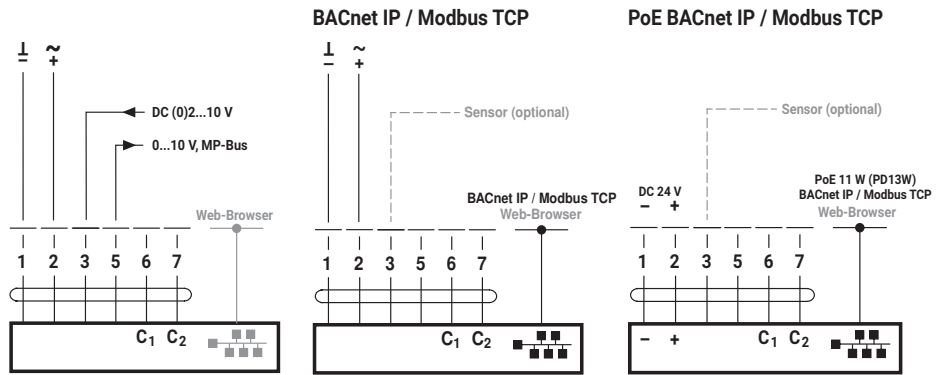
BACnet IP / Modbus TCP

PoE BACnet IP / Modbus TCP

⊥ –

~ +

DC (0)2...10 V

0...10 V, MP-Bus

Web-Browser

1 2 3 5 6 7

$C_1$ $C_2$

⊥ –

~ +

Sensor (optional)

BACnet IP / Modbus TCP

Web-Browser

1 2 3 5 6 7

$C_1$ $C_2$

Sensor (optional)

DC 24 V

– +

PoE 11 W (PD13W)

BACnet IP / Modbus TCP

Web-Browser

1 2 3 5 6 7

– + $C_1$ $C_2$